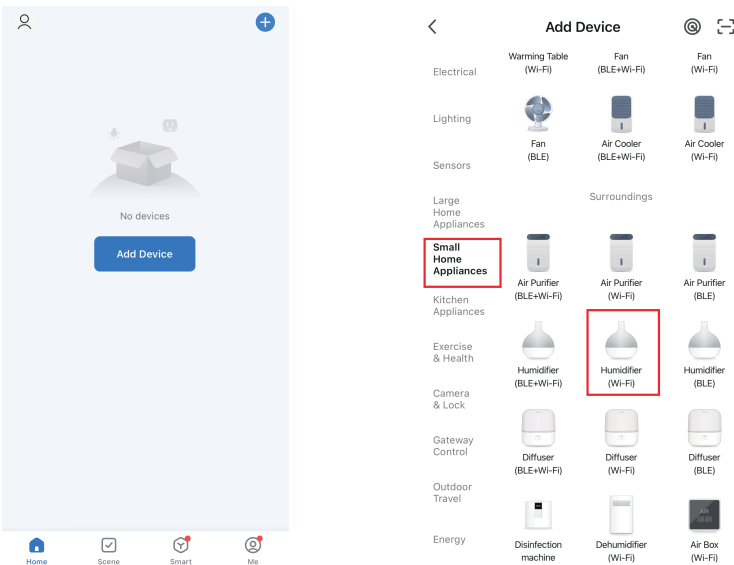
No devices

Add Device

Home Scene Smart Me

Add Device

Electrical
Lighting
Sensors
Large Home Appliances
Small Home Appliances
Kitchen Appliances
Exercise & Health
Camera & Lock
Gateway Control
Outdoor Travel
Energy

Warming Table (Wi-Fi)
Fan (BLE+Wi-Fi)
Fan (Wi-Fi)
Fan (BLE)
Air Cooler (BLE+Wi-Fi)
Air Cooler (Wi-Fi)

Surroundings

Air Purifier (BLE+Wi-Fi)
Air Purifier (Wi-Fi)
Air Purifier (BLE)
Humidifier (BLE+Wi-Fi)
Humidifier (Wi-Fi)
Humidifier (BLE)
Diffuser (BLE+Wi-Fi)
Diffuser (Wi-Fi)
Diffuser (BLE)
Disinfection machine
Dehumidifier (Wi-Fi)
Air Box (Wi-Fi)